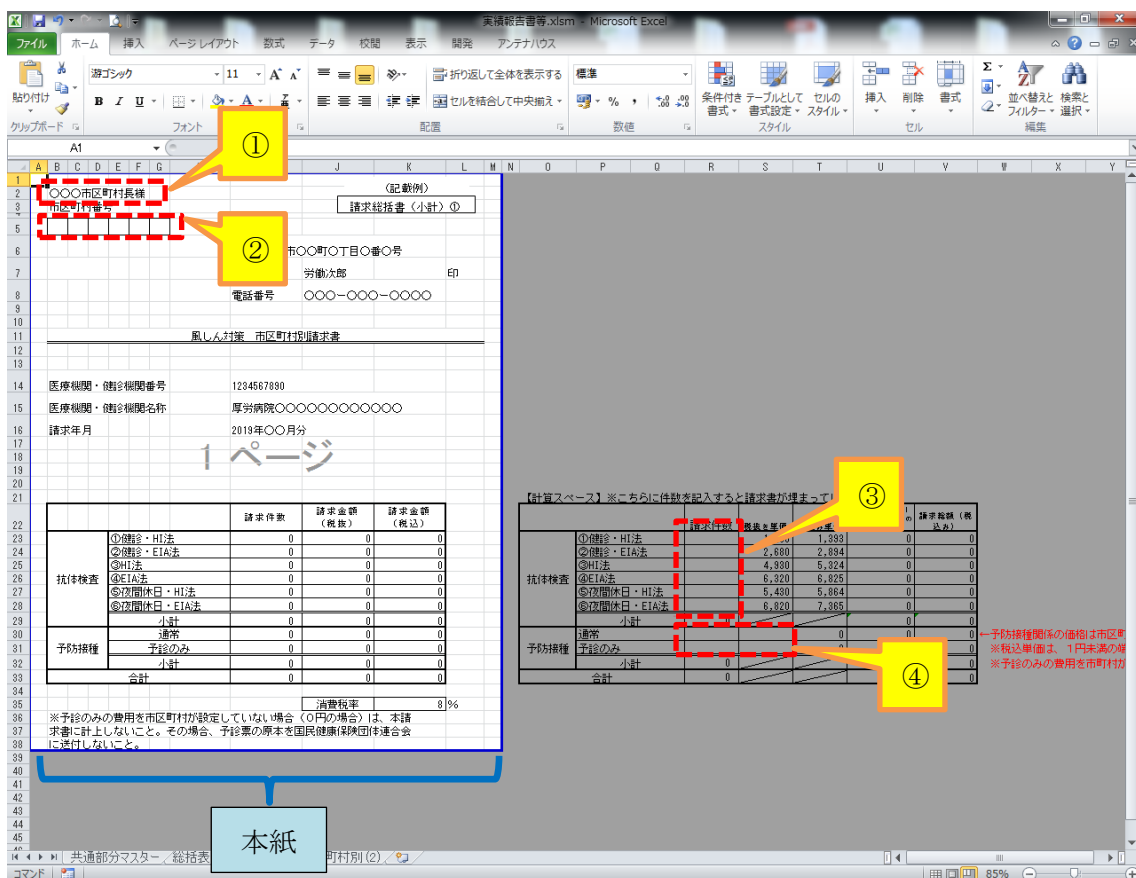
実績報告書等.xlsm - Microsoft Excel

ファイル　ホーム　挿入　ページレイアウト　数式　データ　校閲　表示　開発　アンテナハウス

貼り付け　游ゴシック　11　折り返して全体を表示する　標準　条件付き書式　テーブルとして書式設定　セルのスタイル　挿入　削除　書式　並べ替えとフィルター　検索と選択
クリップボード　フォント　配置　数値　スタイル　セル　編集

A1

①

②

③

④

○○○市区町村長様
市区町村番号
（記載例）
請求総括書（小計）①

市○○町○丁目○番○号
労働次郎　印
電話番号　○○○－○○○－○○○○

風しん対策　市区町村別請求書

医療機関・健診機関番号　1234567890
医療機関・健診機関名称　厚労病院○○○○○○○○○○○○
請求年月　2019年○○月分

1 ページ

| | | 請求件数 | 請求金額（税抜） | 請求金額（税込） |
|---|---|---|---|---|
| 抗体検査 | ①健診・HI法 | 0 | 0 | 0 |
| | ②健診・EIA法 | 0 | 0 | 0 |
| | ③HI法 | 0 | 0 | 0 |
| | ④EIA法 | 0 | 0 | 0 |
| | ⑤夜間休日・HI法 | 0 | 0 | 0 |
| | ⑥夜間休日・EIA法 | 0 | 0 | 0 |
| | 小計 | 0 | 0 | 0 |
| 予防接種 | 通常 | 0 | 0 | 0 |
| | 予診のみ | 0 | 0 | 0 |
| | 小計 | 0 | 0 | 0 |
| 合計 | | 0 | 0 | 0 |

消費税率　8 %

※予診のみの費用を市区町村が設定していない場合（0円の場合）は、本請求書に計上しないこと。その場合、予診票の原本を国民健康保険団体連合会に送付しないこと。

【計算スペース】※こちらに件数を記入すると請求書が埋まってい

| | | 請求件数 | 税抜き単価 | 単価 | | 請求総額（税込み） |
|---|---|---|---|---|---|---|
| 抗体検査 | ①健診・HI法 | | | 1,393 | 0 | 0 |
| | ②健診・EIA法 | | 2,680 | 2,894 | 0 | 0 |
| | ③HI法 | | 4,930 | 5,324 | 0 | 0 |
| | ④EIA法 | | 6,320 | 6,825 | 0 | 0 |
| | ⑤夜間休日・HI法 | | 5,430 | 5,864 | 0 | 0 |
| | ⑥夜間休日・EIA法 | | 6,820 | 7,365 | 0 | 0 |
| | 小計 | | | | 0 | 0 |
| 予防接種 | 通常 | | | 0 | 0 | 0 |
| | 予診のみ | | | 0 | | 0 |
| | 小計 | 0 | | | | 0 |
| 合計 | | 0 | | | | 0 |

←予防接種関係の価格は市区町
※税込単価は、1円未満の
※予診のみの費用を市町村が

本紙

共通部分マスター　総括表　町村別（2）

コマンド　85%